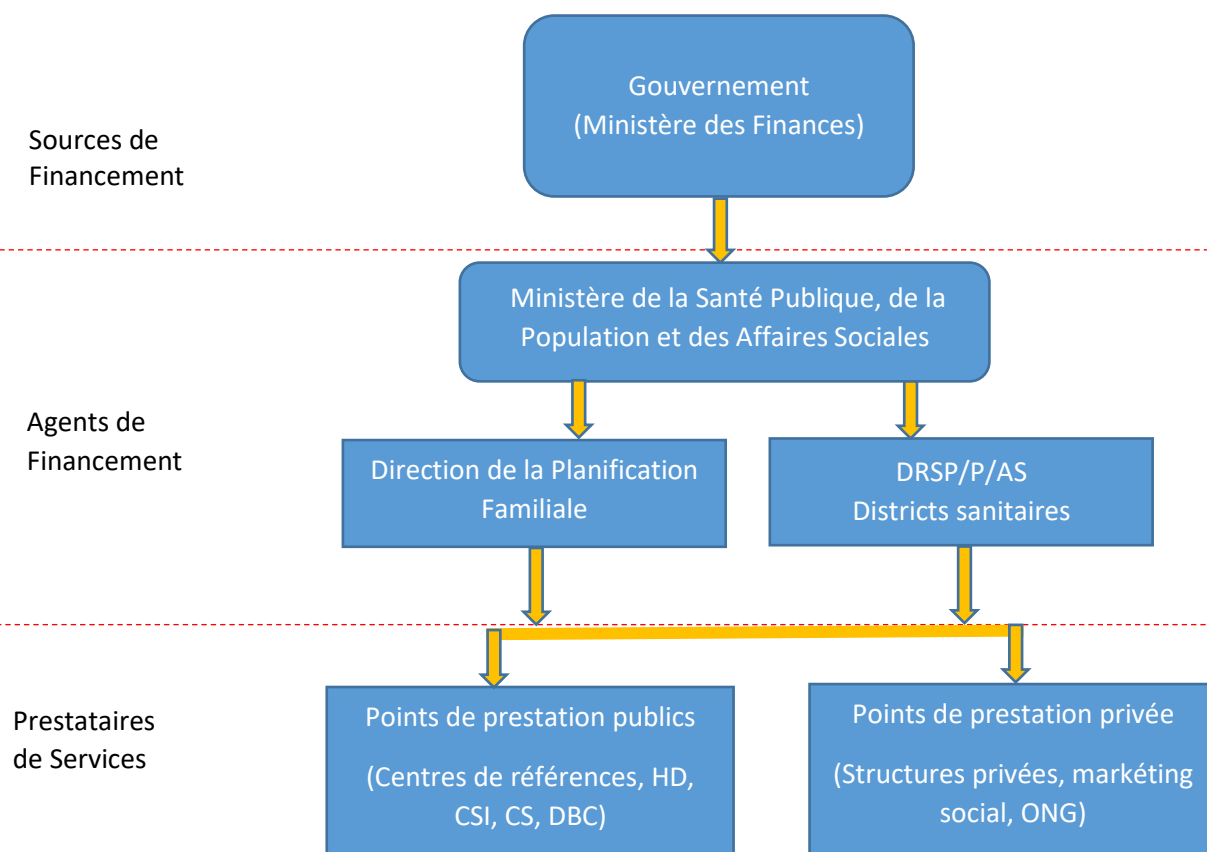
Sources de Financement

Gouvernement
(Ministère des Finances)

Ministère de la Santé Publique, de la Population et des Affaires Sociales

Agents de Financement

Direction de la Planification Familiale

DRSP/P/AS
Districts sanitaires

Prestataires de Services

Points de prestation publics

(Centres de références, HD, CSI, CS, DBC)

Points de prestation privée

(Structures privées, markéting social, ONG)